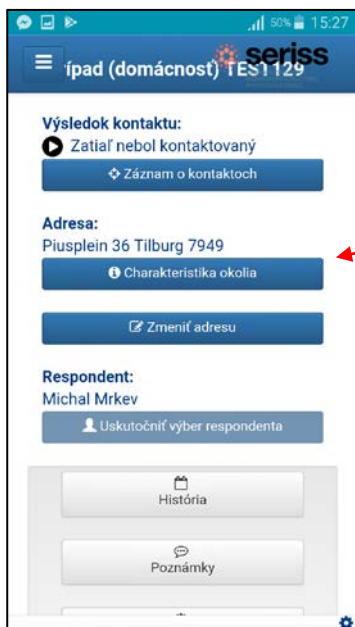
50% 15:27

ípad (domácnosť) TEST129

seriss

Výsledok kontaktu:

Zatiaľ nebol kontaktovaný

Záznam o kontaktoch

Adresa:

Piusplein 36 Tilburg 7949

Charakteristika okolia

Zmeniť adresu

Respondent:

Michal Mrkev

Uskutočniť výber respondenta

História

Poznámky